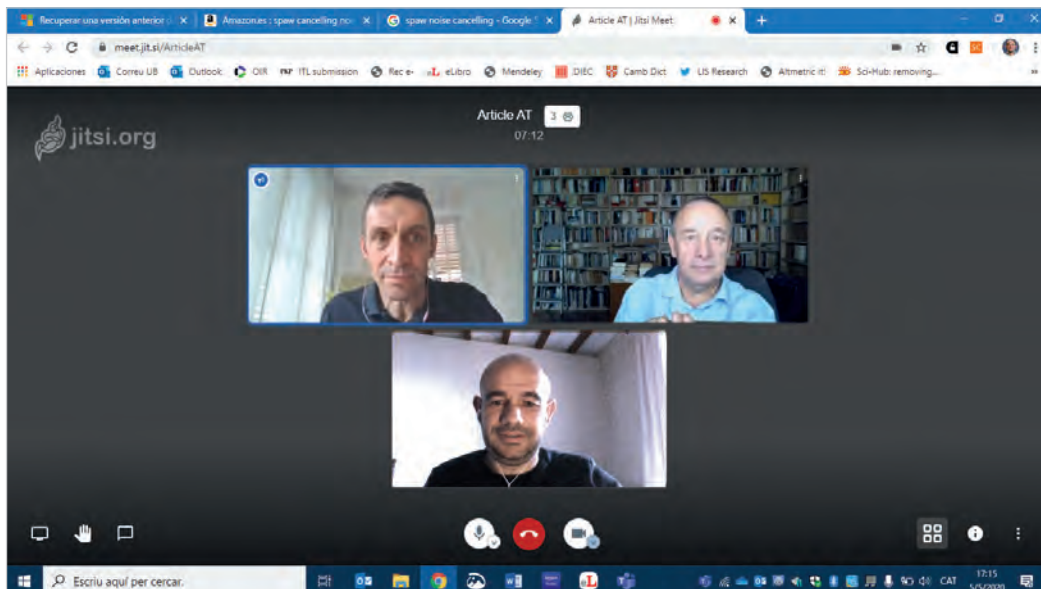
Recuperar una versión anterior ×
Amazon.es : spaw cancelling no ×
spaw noise cancelling - Google ×
Article AT | Jitsi Meet ×
+

meet.jit.si/ArticleAT

Aplicaciones
Correu UB
Outlook
OIR
ITL submission
Rec e-
eLibro
Mendeley
DIEC
Camb Dict
LIS Research
Altmetric it!
Sci-Hub: removing...

jitsi.org

Article AT
3
07:12

Escriu aquí per cercar.

CAT
17:15
5/5/2020